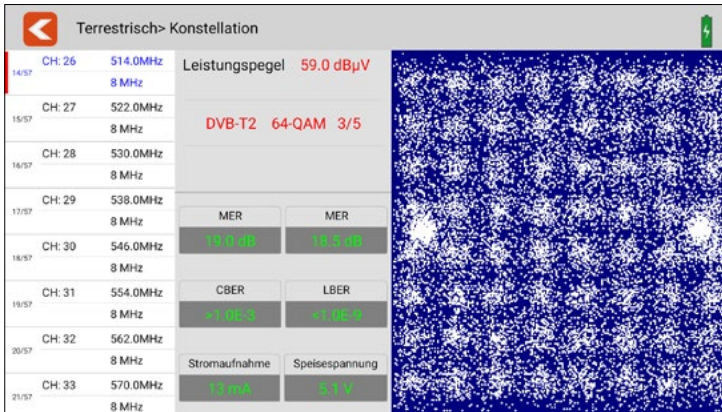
Terrestrisch> Konstellation

14/57 CH: 26 514.0MHz 8 MHz
15/57 CH: 27 522.0MHz 8 MHz
16/57 CH: 28 530.0MHz 8 MHz
17/57 CH: 29 538.0MHz 8 MHz
18/57 CH: 30 546.0MHz 8 MHz
19/57 CH: 31 554.0MHz 8 MHz
20/57 CH: 32 562.0MHz 8 MHz
21/57 CH: 33 570.0MHz 8 MHz

Leistungspegel 59.0 dBµV

DVB-T2 64-QAM 3/5

| MER | MER |
|---|---|
| 19.0 dB | 18.5 dB |

| CBER | LBER |
|---|---|
| >1.0E-3 | <1.0E-9 |

| Stromaufnahme | Speisespannung |
|---|---|
| 13 mA | 5.1 V |